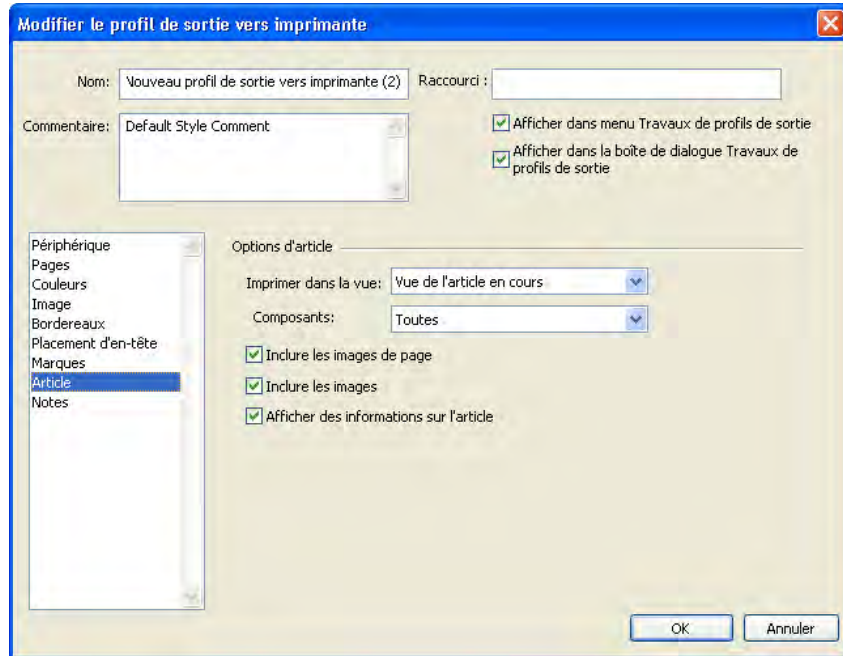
Modifier le profil de sortie vers imprimante

Nom: Nouveau profil de sortie vers imprimante (2)

Raccourci :

Commentaire: Default Style Comment

Afficher dans menu Travaux de profils de sortie

Afficher dans la boîte de dialogue Travaux de profils de sortie

Périphérique
Pages
Couleurs
Image
Bordereaux
Placement d'en-tête
Marques
Article
Notes

Options d'article

Imprimer dans la vue: Vue de l'article en cours

Composants: Toutes

Inclure les images de page

Inclure les images

Afficher des informations sur l'article

OK

Annuler